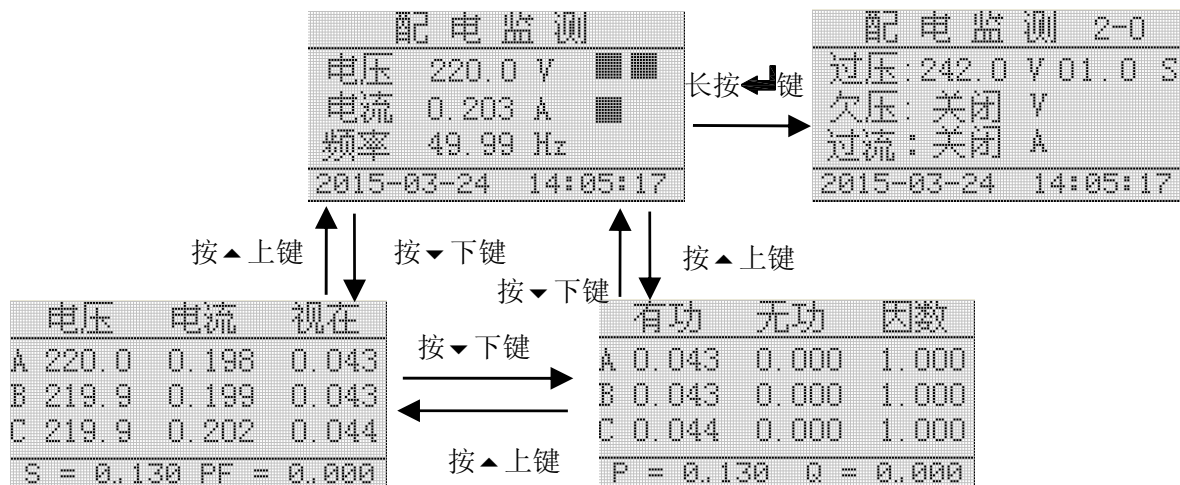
配电监测
电压 220.0 V
电流 0.203 A
频率 49.99 Hz
2015-03-24 14:05:17

长按↵键

配电监测 2-0
过压:242.0 V 01.0 S
欠压: 关闭 V
过流: 关闭 A
2015-03-24 14:05:17

按▲上键
按▼下键
按▼下键
按▲上键

| 电压 | 电流 | 视在 |
|---|---|---|
| A 220.0 | 0.198 | 0.043 |
| B 219.9 | 0.199 | 0.043 |
| C 219.9 | 0.202 | 0.044 |

S = 0.130 PF = 0.000

按▼下键
按▲上键

| 有功 | 无功 | 因数 |
|---|---|---|
| A 0.043 | 0.000 | 1.000 |
| B 0.043 | 0.000 | 1.000 |
| C 0.044 | 0.000 | 1.000 |

P = 0.130 Q = 0.000